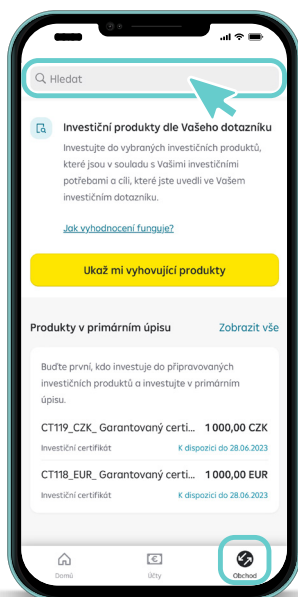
Hledat

Investiční produkty dle Vašeho dotazníku

Investujte do vybraných investičních produktů, které jsou v souladu s Vašimi investičními potřebami a cíli, které jste uvedli ve Vašem investičním dotazníku.

Jak vyhodnocení funguje?

Ukaž mi vyhovující produkty

Produkty v primárním úpisu

Zobrazit vše

Buďte první, kdo investuje do připravovaných investičních produktů a investujte v primárním úpisu.

CT119_CZK_ Garantovaný certifi...

1 000,00 CZK

Investiční certifikát

K dispozici do 28.06.2023

CT118_EUR_ Garantovaný certifi...

1 000,00 EUR

Investiční certifikát

K dispozici do 28.06.2023

Domů

Účty

Obchod